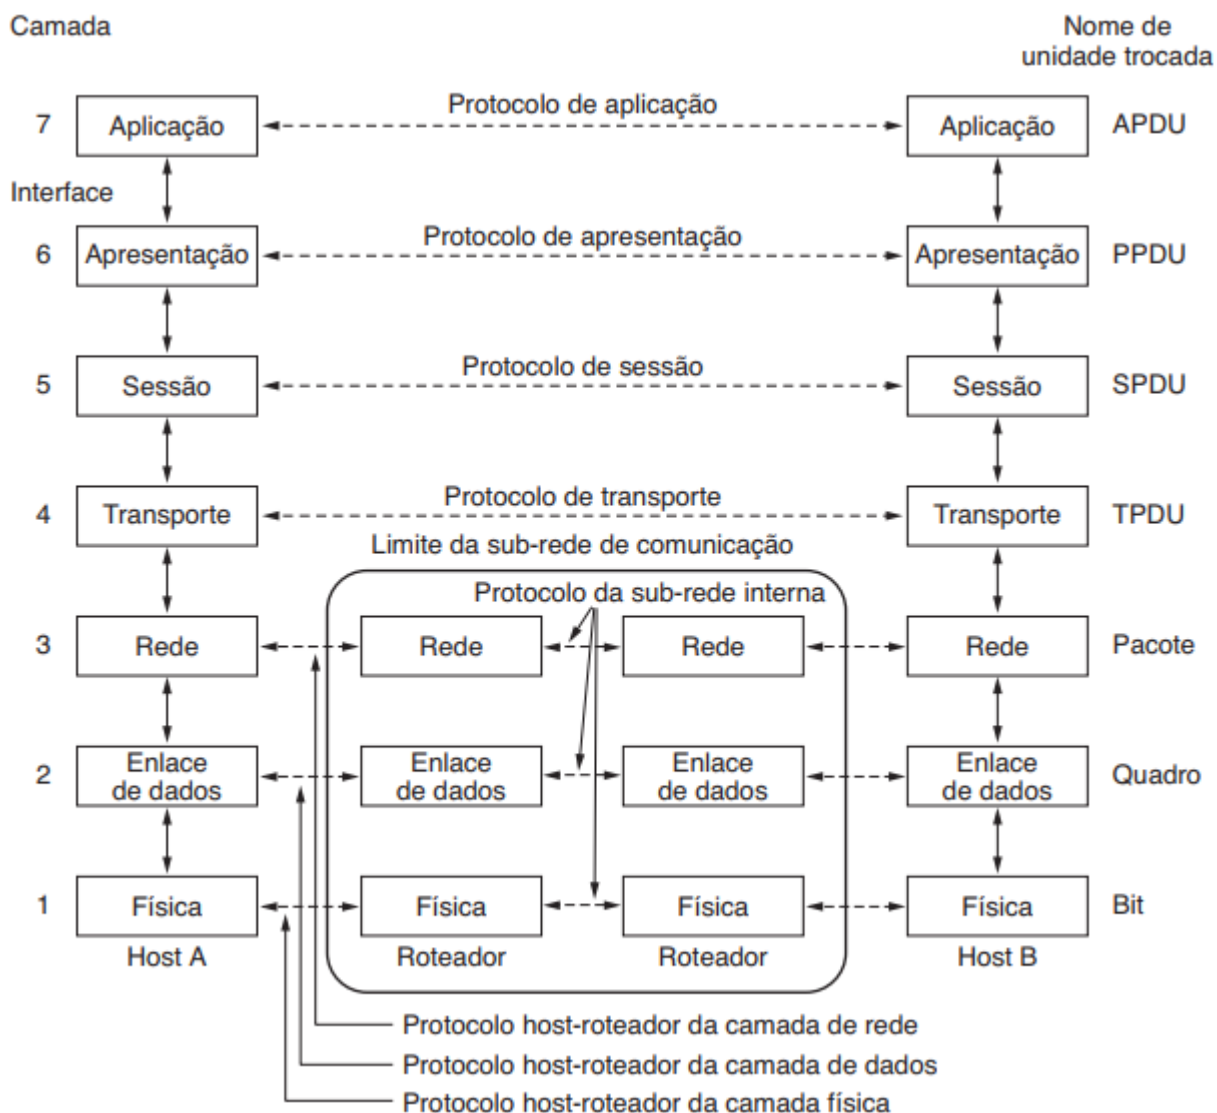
Camada

Nome de unidade trocada

7 Aplicação Protocolo de aplicação Aplicação APDU

Interface

6 Apresentação Protocolo de apresentação Apresentação PPDU

5 Sessão Protocolo de sessão Sessão SPDU

4 Transporte Protocolo de transporte Transporte TPDU

Limite da sub-rede de comunicação

Protocolo da sub-rede interna

3 Rede Rede Rede Rede Pacote

2 Enlace de dados Enlace de dados Enlace de dados Enlace de dados Quadro

1 Física Física Física Física Bit

Host A Roteador Roteador Host B

Protocolo host-roteador da camada de rede

Protocolo host-roteador da camada de dados

Protocolo host-roteador da camada física